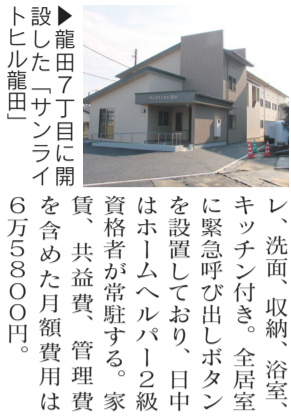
▶龍田7丁目に開設した「サンライトヒル龍田」

レ、洗面、収納、浴室、キッチン付き。全居室に緊急呼び出しボタンを設置しており、日中はホームヘルパー2級資格者が常駐する。家賃、共益費、管理費を含めた月額費用は6万5800円。